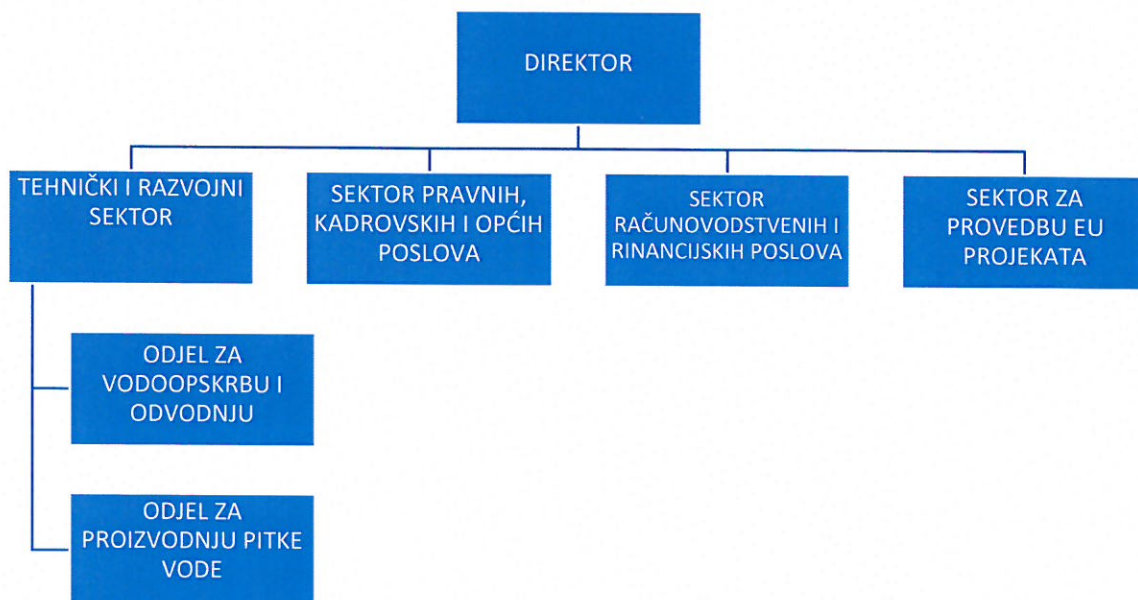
DIREKTOR

TEHNIČKI I RAZVOJNI SEKTOR

SEKTOR PRAVNIH, KADROVSKIH I OPĆIH POSLOVA

SEKTOR RAČUNOVODSTVENIH I RINANCIJSKIH POSLOVA

SEKTOR ZA PROVEDBU EU PROJEKATA

ODJEL ZA VODOOPSKRBU I ODVODNJU

ODJEL ZA PROIZVODNJU PITKE VODE